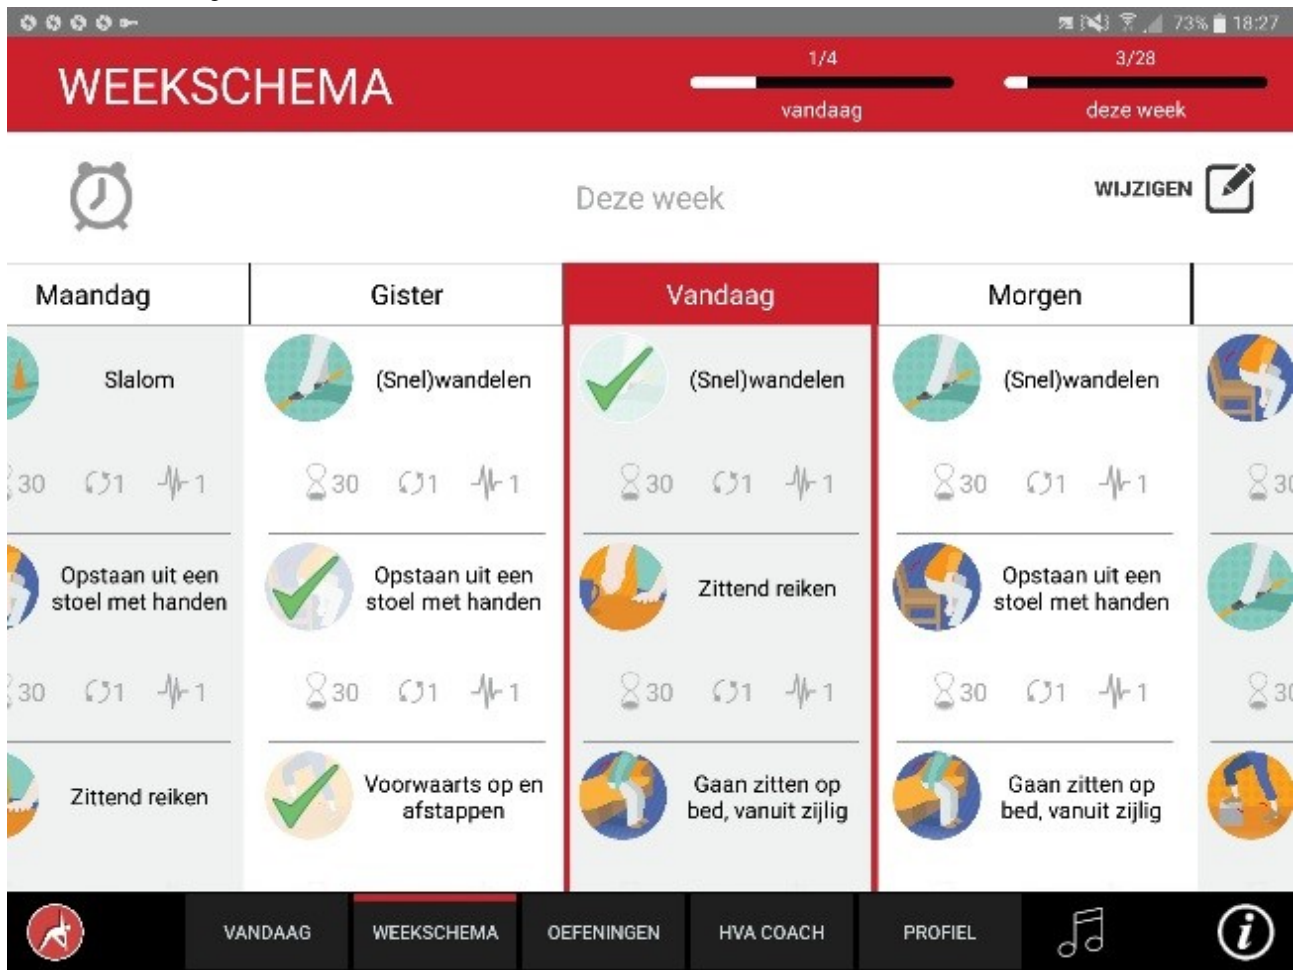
73% 18:27

WEEKSCHEMA

1/4
vandaag

3/28
deze week

Deze week

WIJZIGEN

| Maandag | Gister | Vandaag | Morgen |
|---|---|---|---|
| Slalom | (Snel)wandelen | (Snel)wandelen | (Snel)wandelen |
| 30 1 1 | 30 1 1 | 30 1 1 | 30 1 1 |
| Opstaan uit een stoel met handen | Opstaan uit een stoel met handen | Zittend reiken | Opstaan uit een stoel met handen |
| 30 1 1 | 30 1 1 | 30 1 1 | 30 1 1 |
| Zittend reiken | Voorwaarts op en afstappen | Gaan zitten op bed, vanuit zijlig | Gaan zitten op bed, vanuit zijlig |

30
30

VANDAAG
WEEKSCHEMA
OEFENINGEN
HVA COACH
PROFIEL